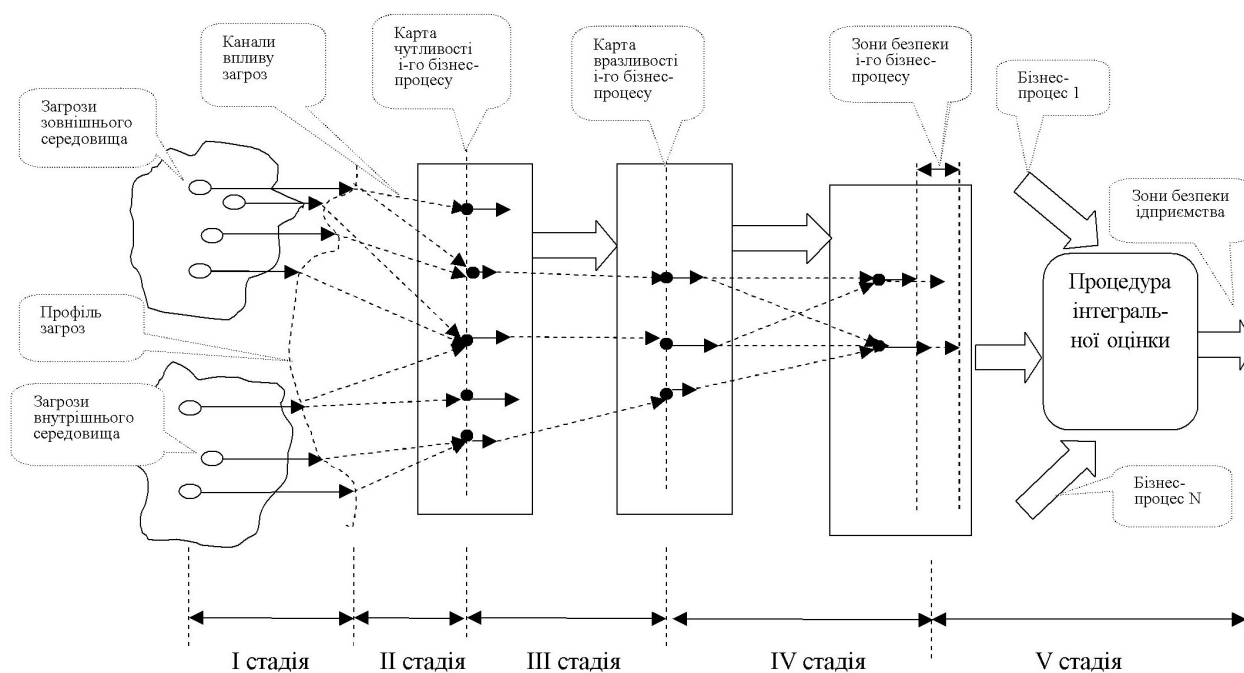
Канали впливу загроз

Карта чутливості і-го бізнес-процесу

Карта вразливості і-го бізнес-процесу

Зони безпеки і-го бізнес-процесу

Бізнес-процес 1

Загрози зовнішнього середовища

Зони безпеки підприємства

Процедура інтегральної оцінки

Профіль загроз

Загрози внутрішнього середовища

Бізнес-процес N

I стадія

II стадія

III стадія

IV стадія

V стадія